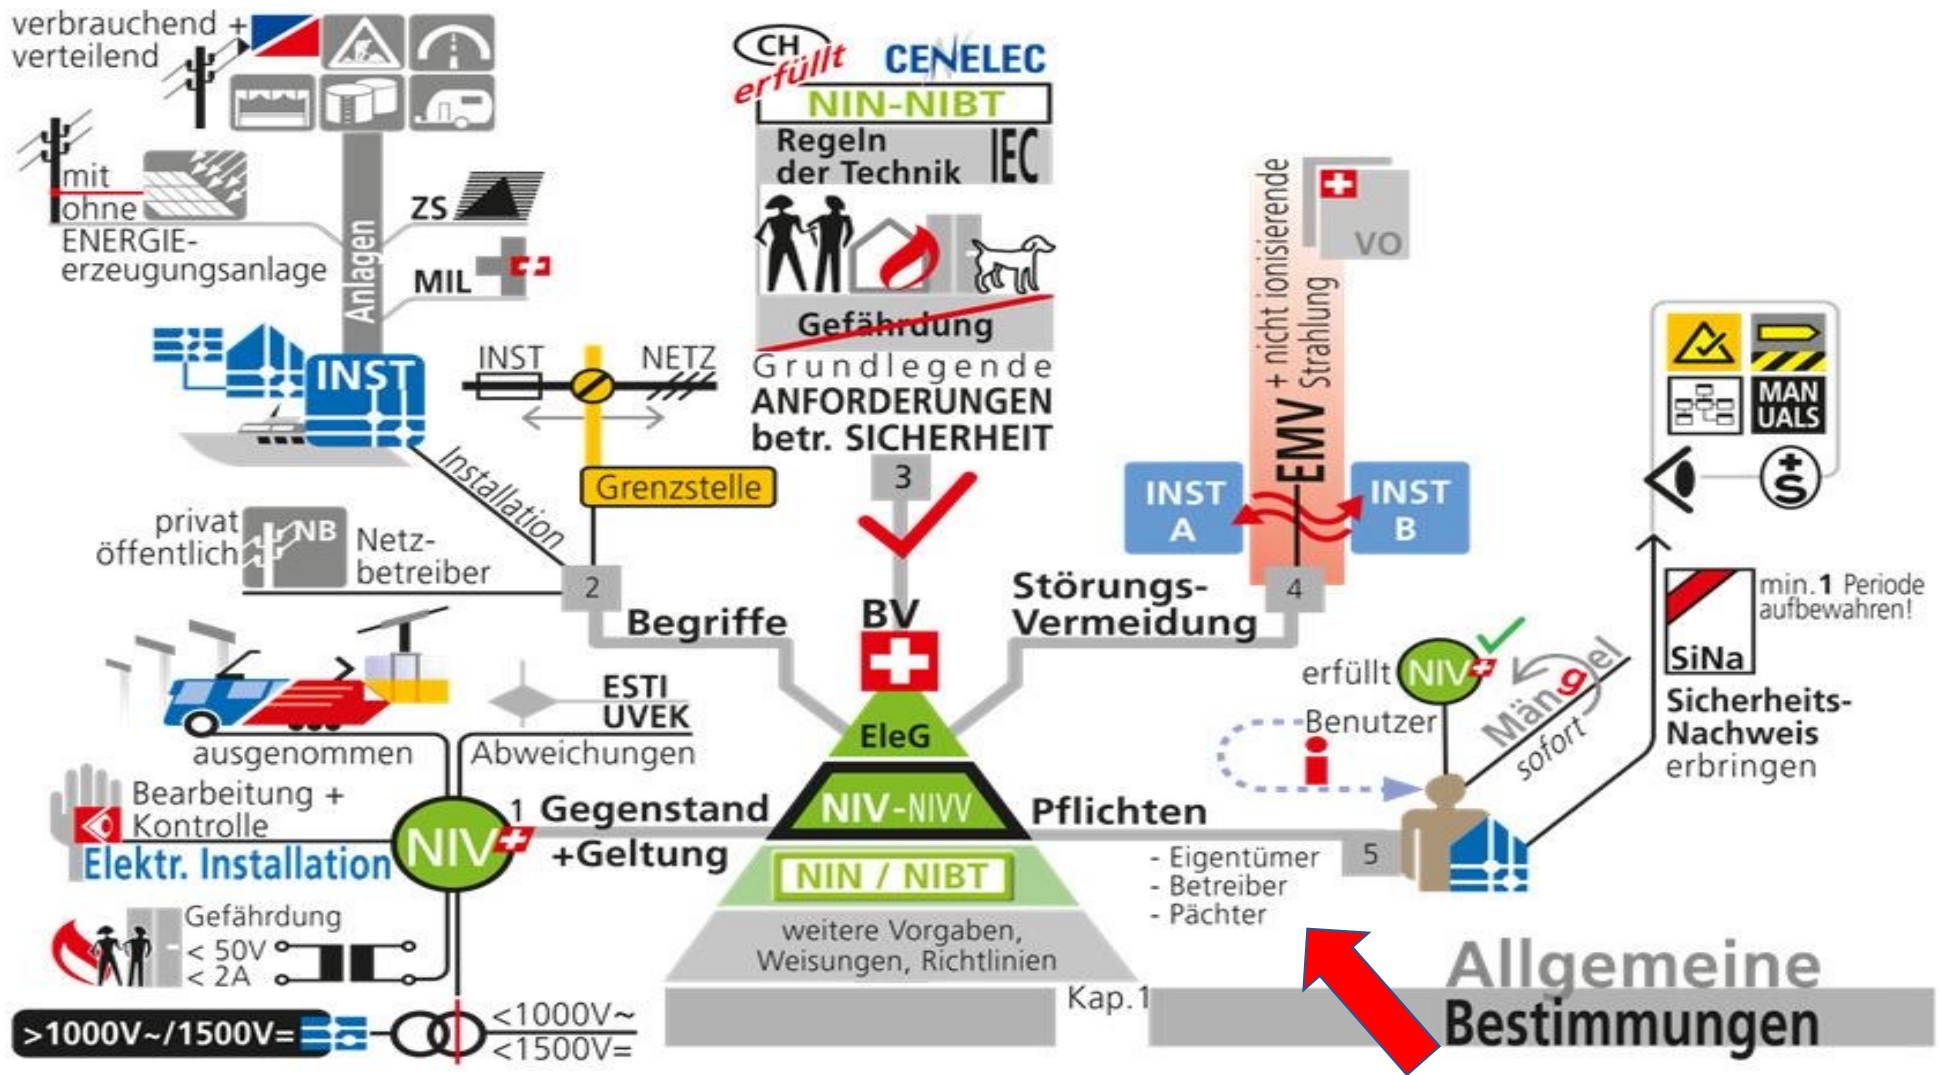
verbrauchend + verteilend

mit
ohne
ENERGIE-erzeugungsanlage

Anlagen
ZS
MIL

INST

Installation

INST NETZ

Grenzstelle

privat
öffentlich
NB
Netz-betreiber

2
Begriffe

CH
erfüllt
CENELEC
NIN-NIBT
Regeln der Technik
IEC

Gefährdung
Grundlegende
ANFORDERUNGEN
betr. SICHERHEIT

3

BV

Störungs-Vermeidung

4

EMV + nicht ionisierende Strahlung

VO

INST A
INST B

MAN UALS

min. 1 Periode aufbewahren!

SiNa
Sicherheits-Nachweis erbringen

erfüllt NIV
Mängel sofort
Benutzer

ESTI
UVEK
Abweichungen

ausgenommen

Bearbeitung + Kontrolle
Elektr. Installation
NIV

1 Gegenstand
+Geltung

EleG
NIV-NIVV
NIN / NIBT
weitere Vorgaben, Weisungen, Richtlinien

Pflichten
- Eigentümer
- Betreiber
- Pächter

5

Gefährdung
< 50V
< 2A

>1000V~/1500V=

<1000V~
<1500V=

Kap.1

Allgemeine
Bestimmungen